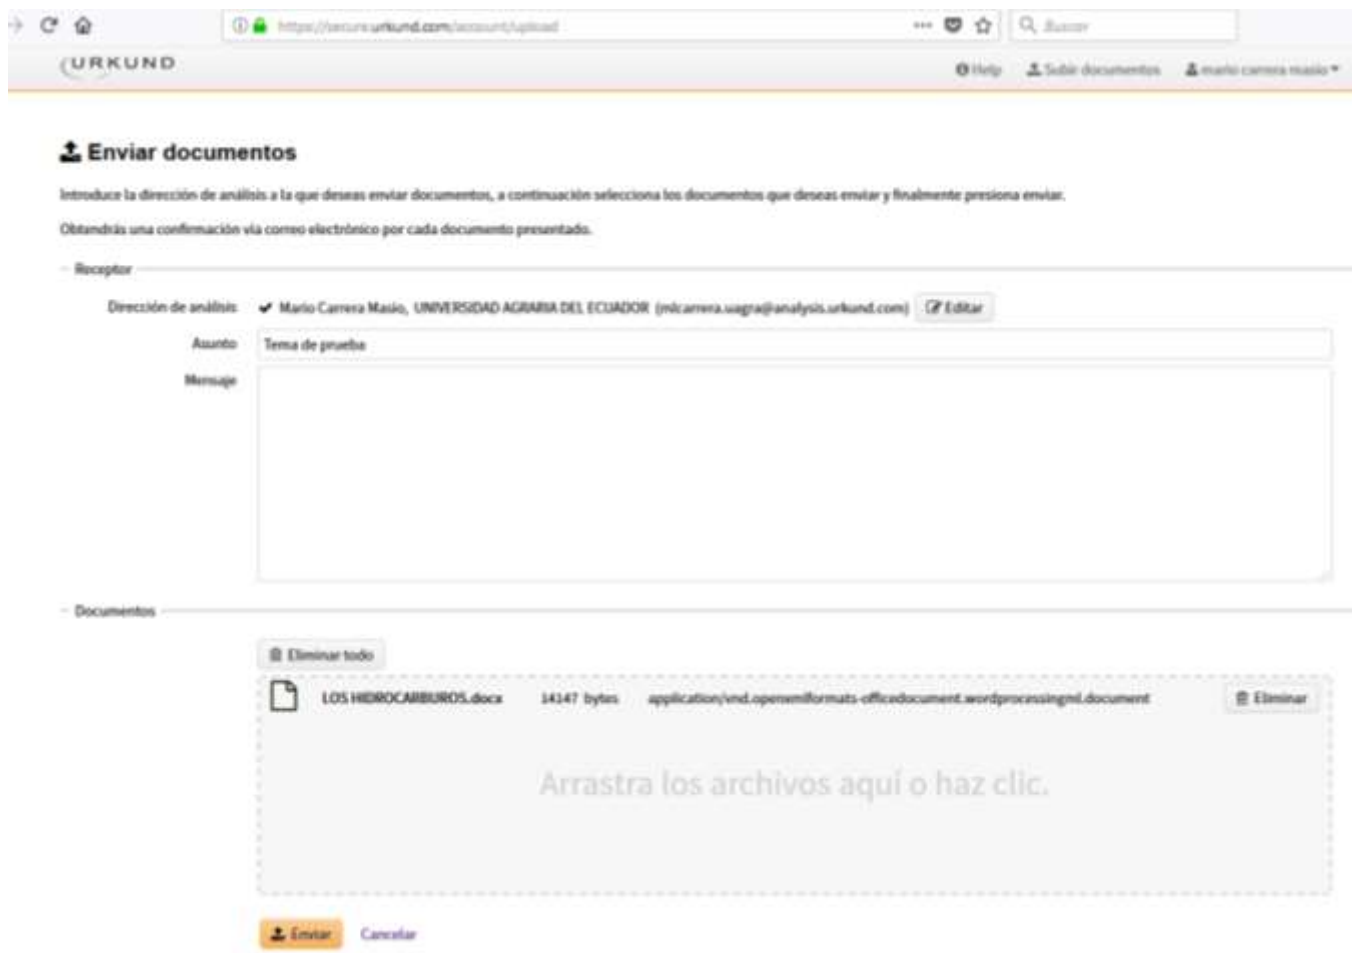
https://secure.urkund.com/account/upload

Buscar

URKUND

Help   Subir documentos   mario carrera masio

Enviar documentos

Introduce la dirección de análisis a la que deseas enviar documentos, a continuación selecciona los documentos que deseas enviar y finalmente presiona enviar.

Obtendrás una confirmación vía correo electrónico por cada documento presentado.

Receptor

Dirección de análisis   ✔ Mario Carrera Masio, UNIVERSIDAD AGRARIA DEL ECUADOR (mlcarrera.uagra@analysis.urkund.com)   Editar

Asunto   Tema de prueba

Mensaje

Documentos

Eliminar todo

LOS HIDROCARBUROS.docx   14147 bytes   application/vnd.openxmlformats-officedocument.wordprocessingml.document   Eliminar

Arrastra los archivos aquí o haz clic.

Enviar   Cancelar